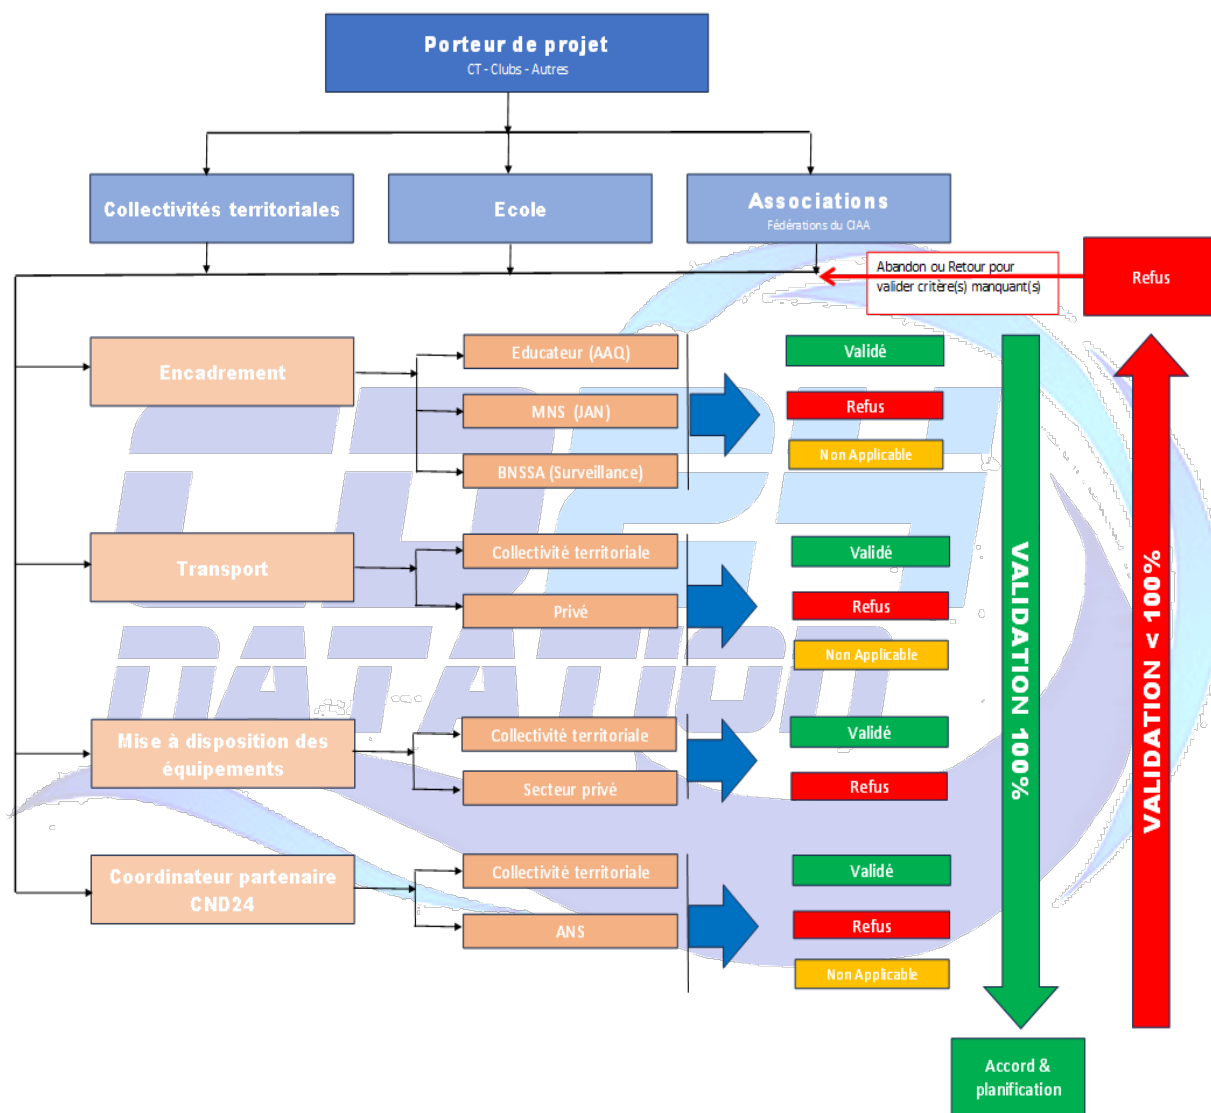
Porteur de projet
CT - Clubs - Autres

Collectivités territoriales

Ecole

Associations
Fédérations du CIAA

Abandon ou Retour pour valider critère(s) manquant(s)

Refus

Encadrement

Educateur (AAQ)

MNS (JAN)

BNSSA (Surveillance)

Validé

Refus

Non Applicable

Transport

Collectivité territoriale

Privé

Validé

Refus

Non Applicable

Mise à disposition des équipements

Collectivité territoriale

Secteur privé

Validé

Refus

Coordinateur partenaire CND24

Collectivité territoriale

ANS

Validé

Refus

Non Applicable

VALIDATION 100%

VALIDATION < 100%

Accord & planification